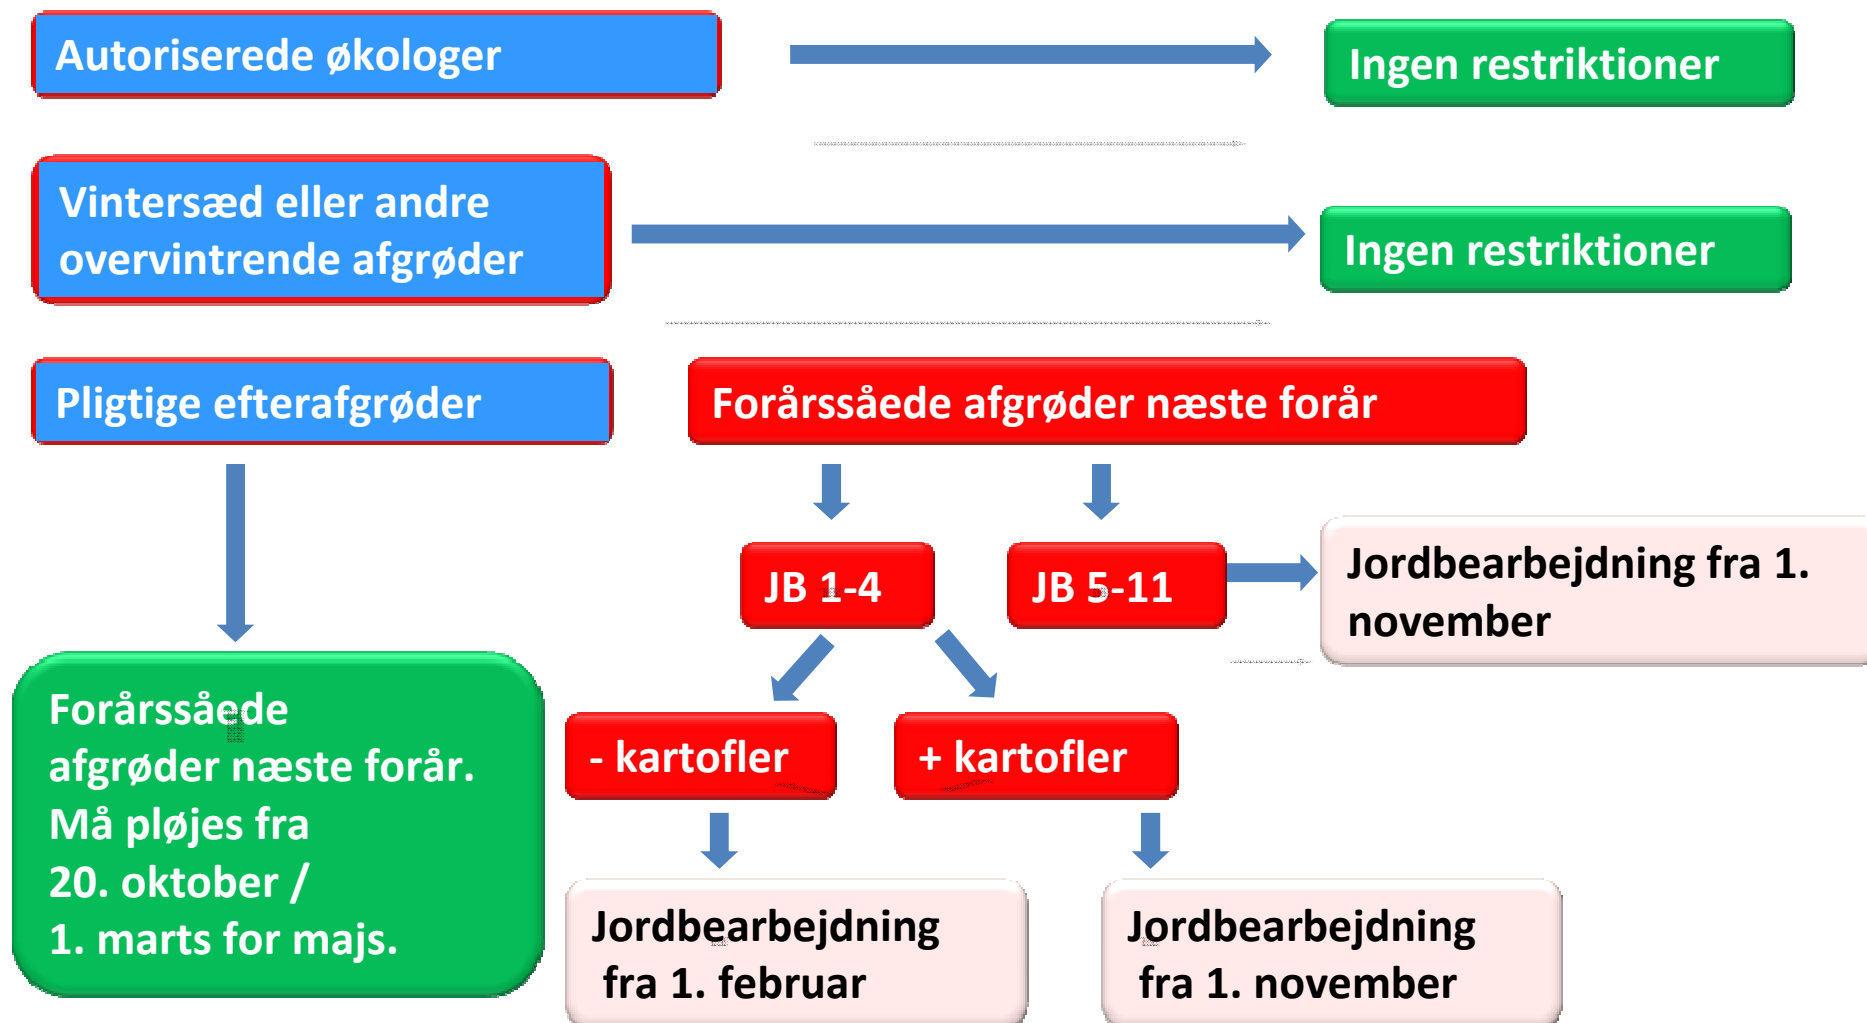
Autoriserede økologer

Ingen restriktioner

Vintersæd eller andre overvintrende afgrøder

Ingen restriktioner

Pligtige efterafgrøder

Forårssåede afgrøder næste forår

JB 1-4

JB 5-11

Jordbearbejdning fra 1. november

Forårssåede afgrøder næste forår. Må pløjes fra 20. oktober / 1. marts for majs.

- kartofler

+ kartofler

Jordbearbejdning fra 1. februar

Jordbearbejdning fra 1. november